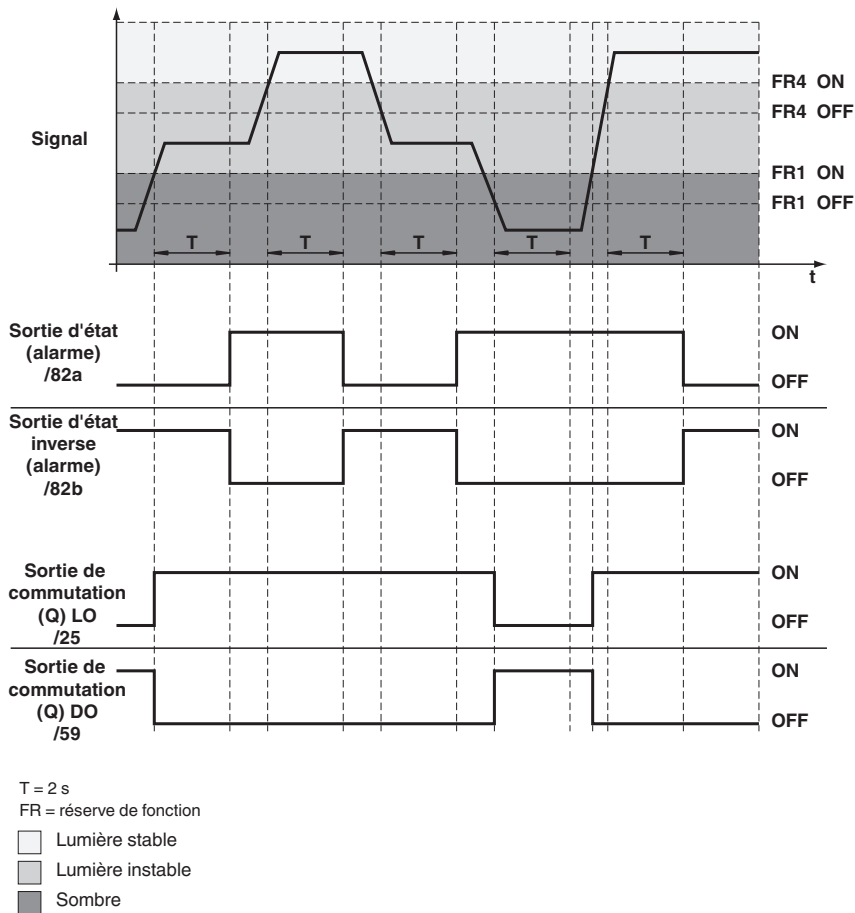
Signal

FR4 ON
FR4 OFF
FR1 ON
FR1 OFF

T T T T T

t

Sortie d'état (alarme) /82a
ON
OFF

Sortie d'état inverse (alarme) /82b
ON
OFF

Sortie de commutation (Q) LO /25
ON
OFF

Sortie de commutation (Q) DO /59
ON
OFF

T = 2 s
FR = réserve de fonction

Lumière stable
Lumière instable
Sombre